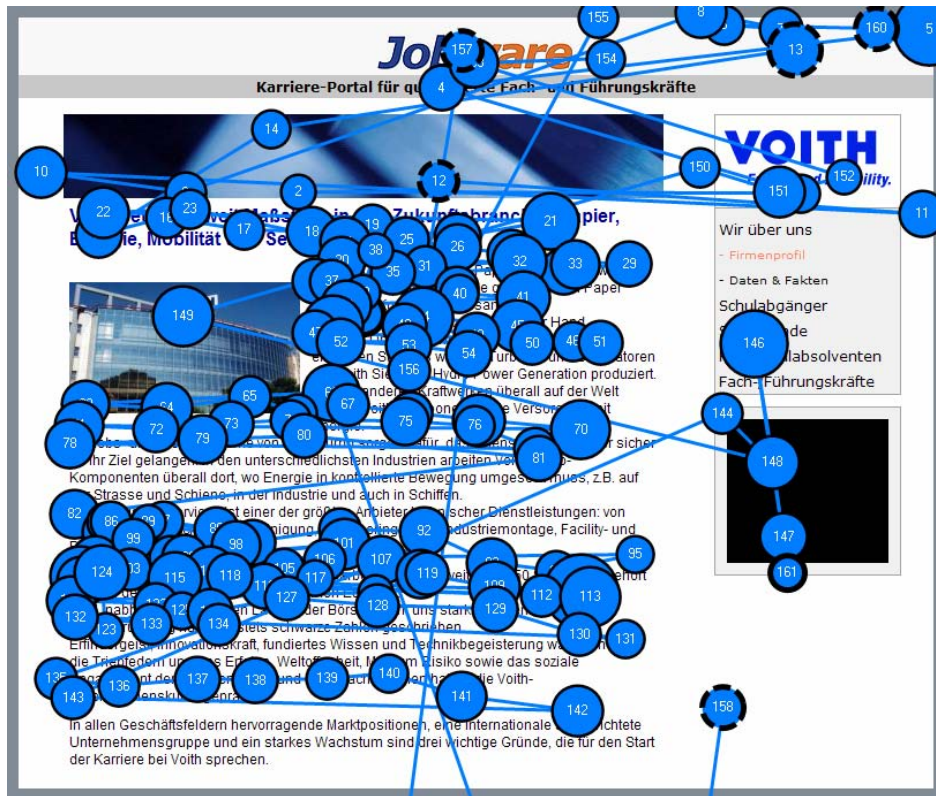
Job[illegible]are

Karriere-Portal für qu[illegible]te Fach- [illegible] Führungskräfte

155 8 7 160 5 157 154 13 4 14 10 12 2 150 151 152 11 22 18 23 17 18 19 21 25 26 38 35 31 32 33 29 37 40 41 149 45 50 46 51 52 53 54 146 156 65 64 67 73 72 79 78 80 75 76 70 144 148 81 82 86 99 98 92 95 101 107 119 124 115 118 106 117 105 127 128 129 112 113 147 161 132 123 133 134 130 131 135 143 136 137 138 139 140 141 142 158

V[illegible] weit Maßs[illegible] in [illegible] Zukunftsbranchen Papier, E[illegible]ie, Mobilität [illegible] Se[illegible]

VOITH
E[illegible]d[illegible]ility.

Wir über uns
- Firmenprofil
- Daten & Fakten
Schulabgänger
S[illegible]de
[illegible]labsolventen
Fach- Führungskräfte

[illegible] Pa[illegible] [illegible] Papier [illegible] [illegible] Hand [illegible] S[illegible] w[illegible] Turb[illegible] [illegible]atoren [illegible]ith Sie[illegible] Hyd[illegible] ower Generation produziert. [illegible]nde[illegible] Kraftwer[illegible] überall auf der Welt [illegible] oit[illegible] one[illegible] e Versor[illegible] it

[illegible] von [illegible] für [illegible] sicher ihr Ziel gelangen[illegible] den unterschiedlichsten Industrien arbeiten Vo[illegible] Komponenten überall dort, wo Energie in kontrollierte Bewegung umgese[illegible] muss, z.B. auf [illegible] Strasse und Schiene, in der Industrie und auch in Schiffen.
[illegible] ervi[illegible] st einer der größ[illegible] Anbieter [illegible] ischer Dienstleistungen: von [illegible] igung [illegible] Industriemontage, Facility- und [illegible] weit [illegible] 50 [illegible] hört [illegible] nabh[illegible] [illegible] der Börs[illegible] uns stark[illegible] stets schwarze Zahlen geschrieben.
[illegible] Innovationskraft, fundiertes Wissen und Technikbegeisterung w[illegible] die Triebfedern un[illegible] s Erfo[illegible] Weltoff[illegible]heit, M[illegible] Risiko sowie das soziale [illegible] und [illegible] die Voith- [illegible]enskul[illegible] enra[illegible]

In allen Geschäftsfeldern hervorragende Marktpositionen, eine internationale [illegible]ichtete Unternehmensgruppe und ein starkes Wachstum sind drei wichtige Gründe, die für den Start der Karriere bei Voith sprechen.